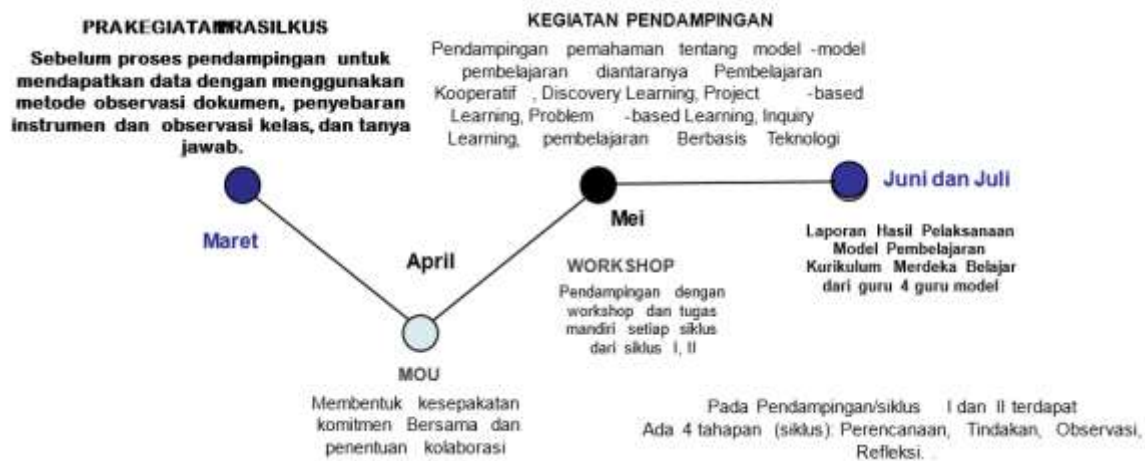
PRAKEGIATAN PRASILKUS

Sebelum proses pendampingan untuk mendapatkan data dengan menggunakan metode observasi dokumen, penyebaran instrumen dan observasi kelas, dan tanya jawab.

KEGIATAN PENDAMPINGAN

Pendampingan pemahaman tentang model-model pembelajaran diantaranya Pembelajaran Kooperatif, Discovery Learning, Project-based Learning, Problem-based Learning, Inquiry Learning, pembelajaran Berbasis Teknologi

Maret

April

Mei

Juni dan Juli

Laporan Hasil Pelaksanaan Model Pembelajaran Kurikulum Merdeka Belajar dari guru 4 guru model

WORKSHOP

Pendampingan dengan workshop dan tugas mandiri setiap siklus dari siklus I, II

MOU

Membentuk kesepakatan komitmen Bersama dan penentuan kolaborasi

Pada Pendampingan/siklus I dan II terdapat Ada 4 tahapan (siklus): Perencanaan, Tindakan, Observasi, Refleksi.